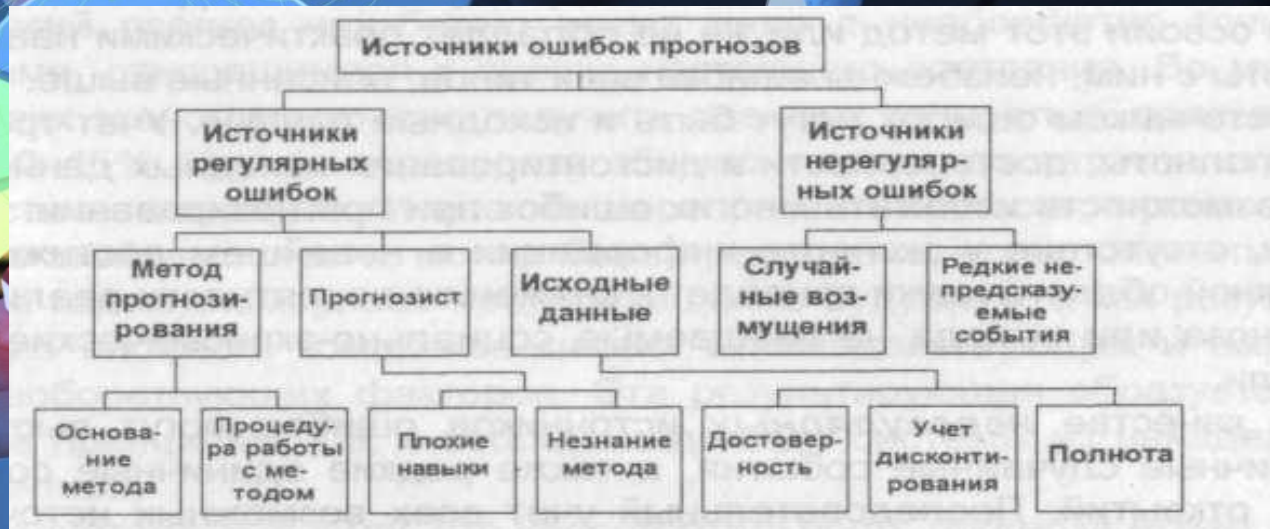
Источники ошибок прогнозов

Источники регулярных ошибок

Источники нерегулярных ошибок

Метод прогнозирования

Прогнозист

Исходные данные

Случайные возмущения

Редкие непредсказуемые события

Основание метода

Процедура работы с методом

Плохие навыки

Незнание метода

Достоверность

Учет дисконтирования

Полнота